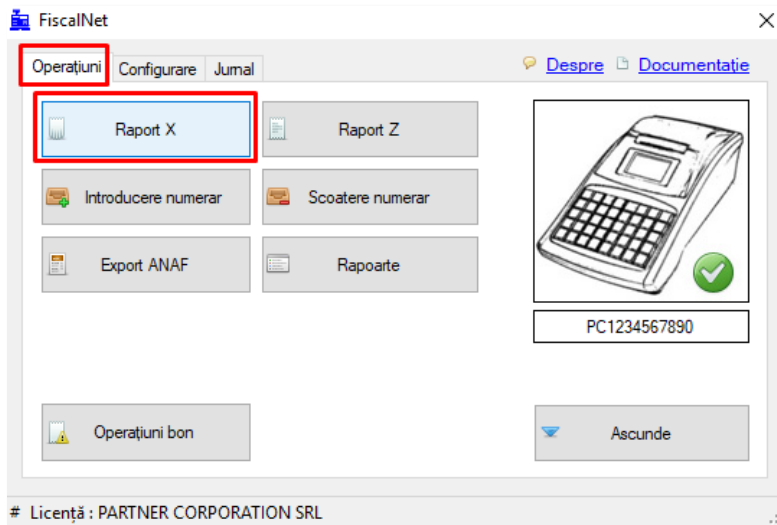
FiscalNet
×
Operațiuni Configurare Jurnal
Despre Documentație
Raport X
Raport Z
Introducere numerar
Scoatere numerar
Export ANAF
Rapoarte
PC1234567890
Operațiuni bon
Ascunde
# Licență : PARTNER CORPORATION SRL